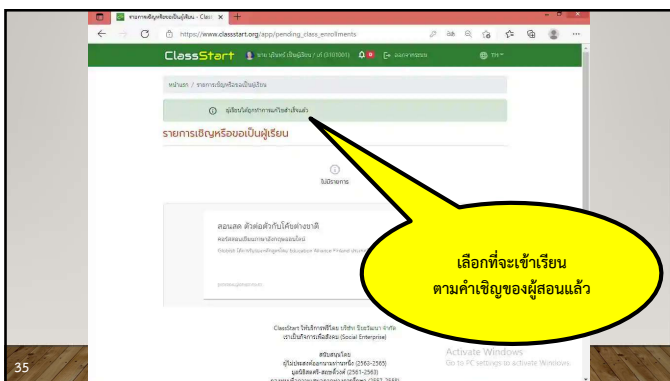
รายการเชิญหรือขอเป็นผู้เรียน - Class ×

https://www.classstart.org/app/pending_class_enrollments

ClassStart

TH

หน้าแรก / รายการเชิญหรือขอเป็นผู้เรียน

ผู้เรียนได้ถูกทำการแก้ไขสำเร็จแล้ว

รายการเชิญหรือขอเป็นผู้เรียน

ไม่มีรายการ

สอนสด ตัวต่อตัวกับโค้ชต่างชาติ

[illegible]

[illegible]

เลือกที่จะเข้าเรียน
ตามคำเชิญของผู้สอนแล้ว

ClassStart ให้บริการฟรีโดย บริษัท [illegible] จำกัด
เราเป็นกิจการเพื่อสังคม (Social Enterprise)

สนับสนุนโดย
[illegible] (2563-2565)
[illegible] (2561-2563)
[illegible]

Activate Windows
Go to PC settings to activate Windows.

35